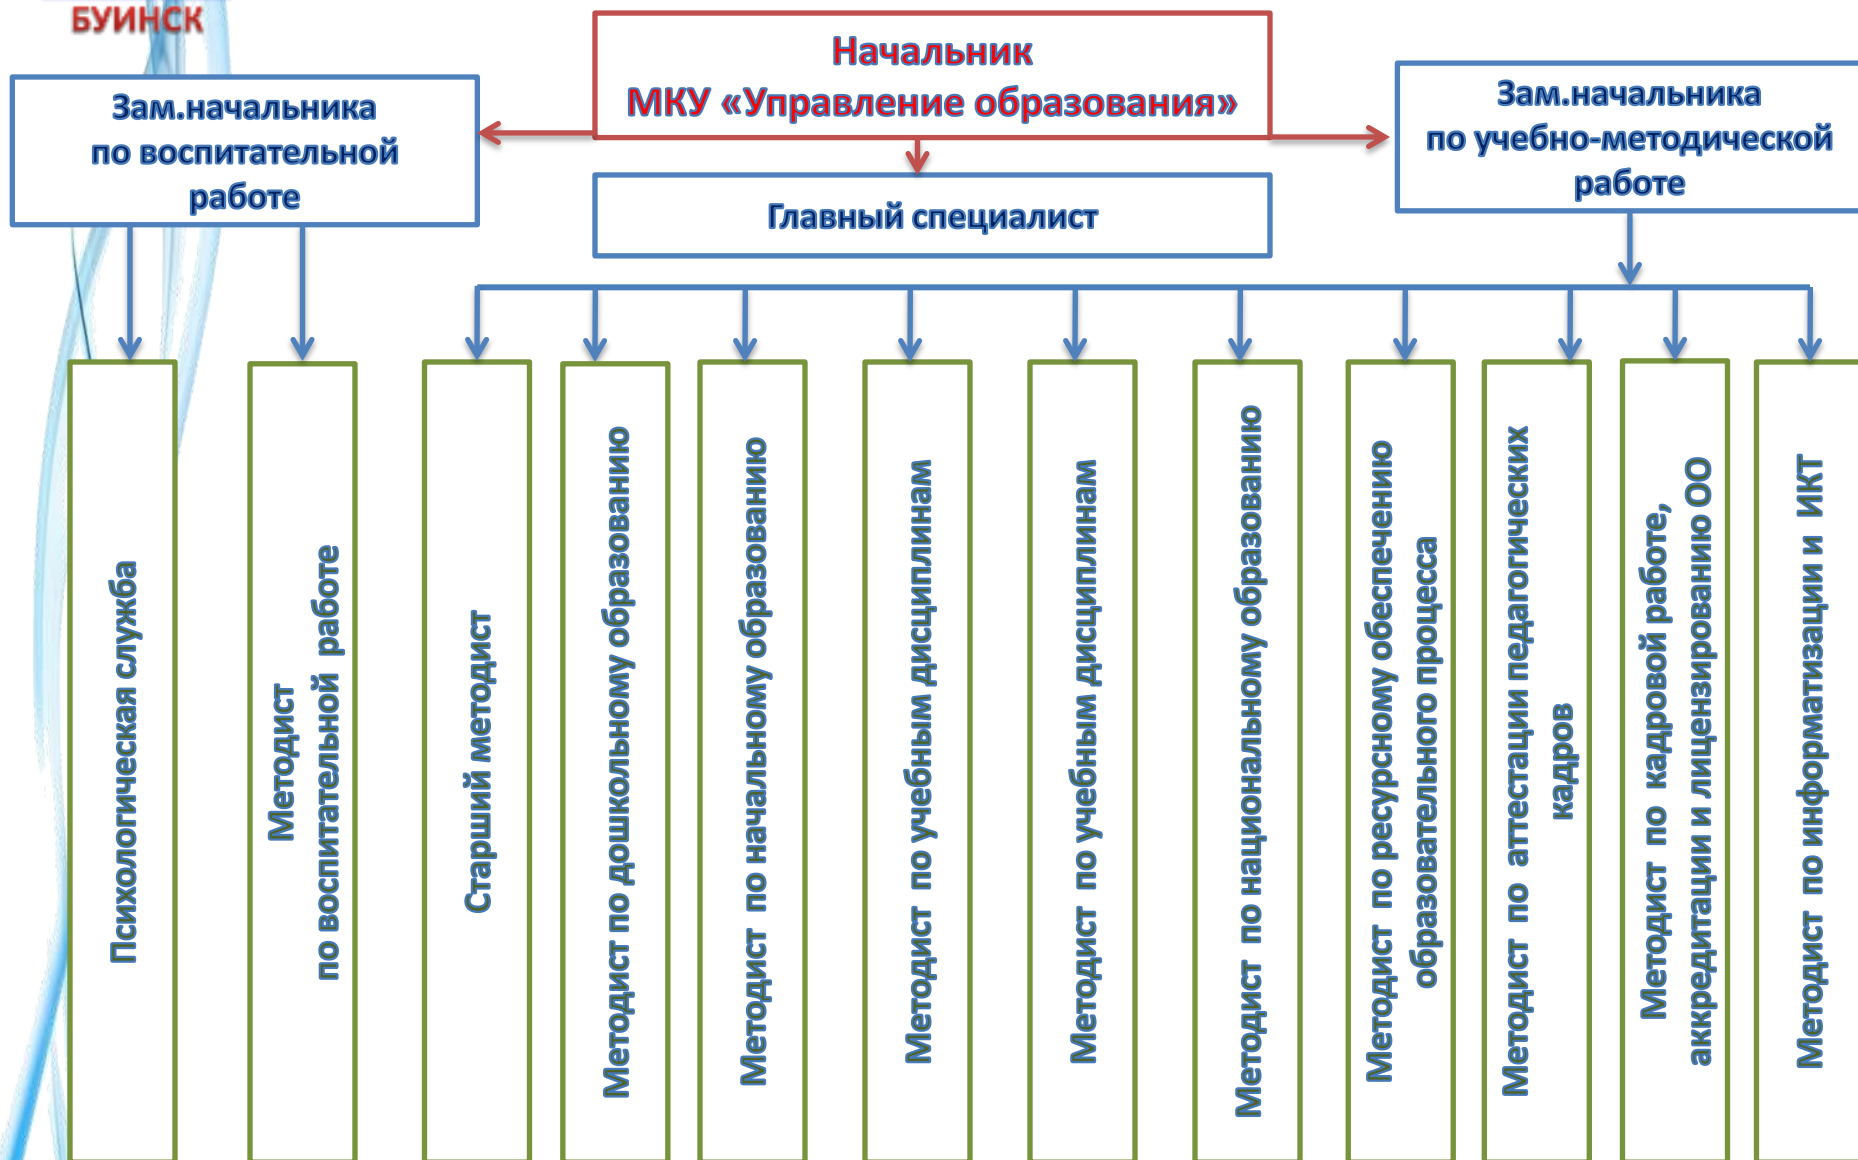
БУИНСК

Зам.начальника по воспитательной работе

Начальник МКУ «Управление образования»

Зам.начальника по учебно-методической работе

Главный специалист

Психологическая служба

Методист по воспитательной работе

Старший методист

Методист по дошкольному образованию

Методист по начальному образованию

Методист по учебным дисциплинам

Методист по учебным дисциплинам

Методист по национальному образованию

Методист по ресурсному обеспечению образовательного процесса

Методист по аттестации педагогических кадров

Методист по кадровой работе, аккредитации и лицензированию ОО

Методист по информатизации и ИКТ